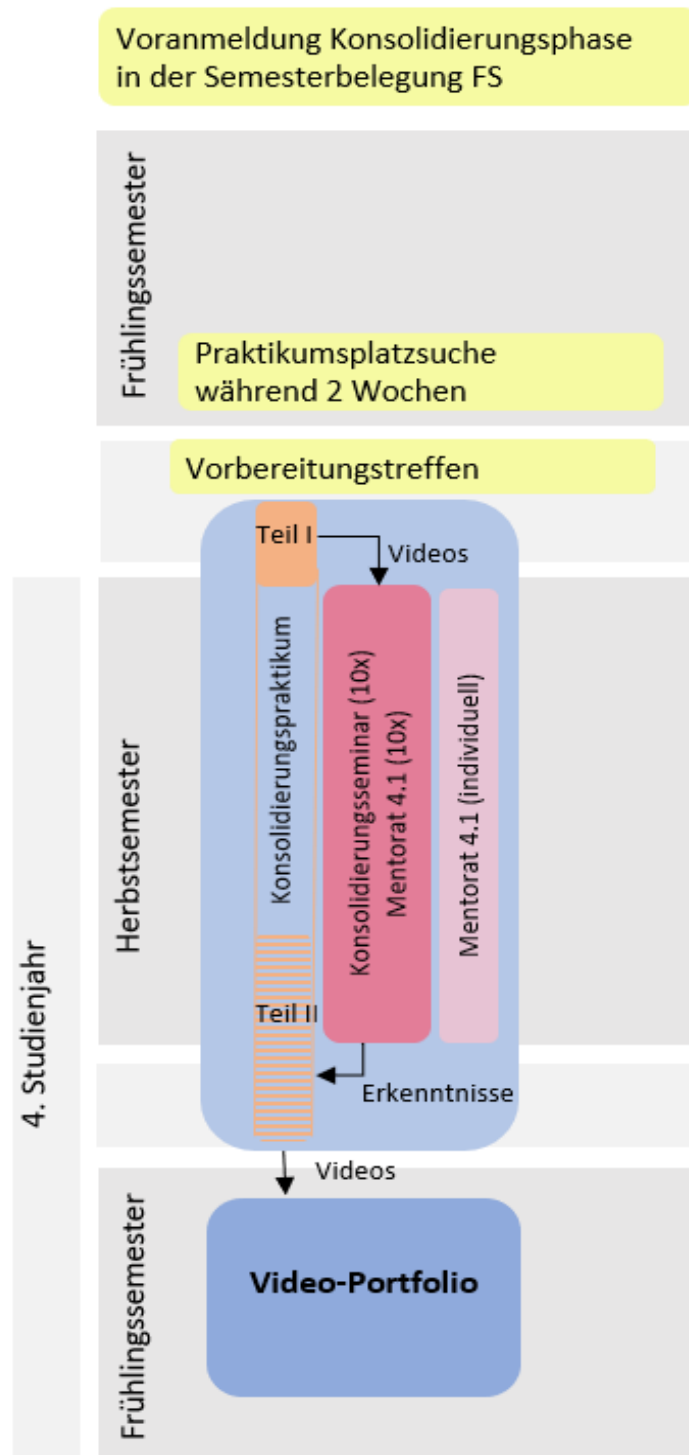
Voranmeldung Konsolidierungsphase in der Semesterbelegung FS

Frühlingssemester

Praktikumsplatzsuche während 2 Wochen

Vorbereitungstreffen

4. Studienjahr

Herbstsemester

Teil I

Videos

Konsolidierungspraktikum

Konsolidierungsseminar (10x)
Mentorat 4.1 (10x)

Mentorat 4.1 (individuell)

Teil II

Erkenntnisse

Videos

Frühlingssemester

Video-Portfolio